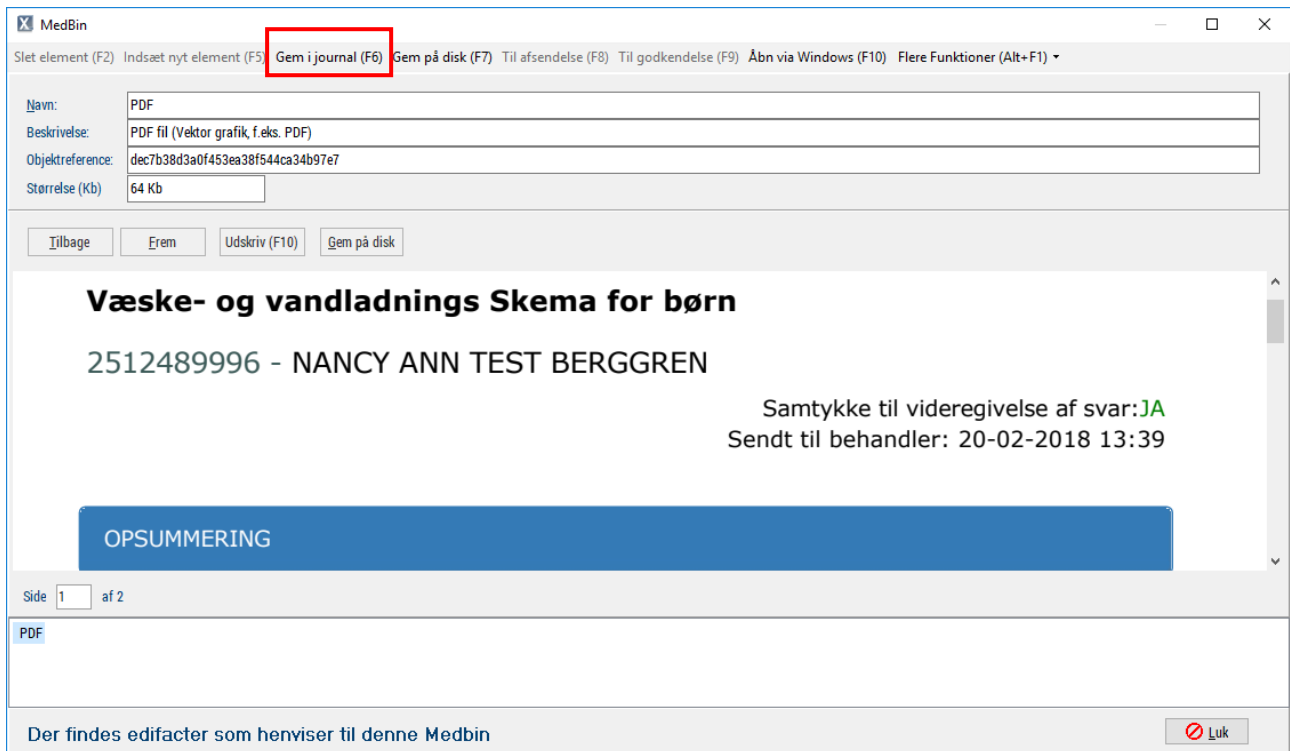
MedBin

Slet element (F2) Indsæt nyt element (F5) Gem i journal (F6) Gem på disk (F7) Til afsendelse (F8) Til godkendelse (F9) Åbn via Windows (F10) Flere Funktioner (Alt+F1)

Navn: PDF
Beskrivelse: PDF fil (Vektor grafik, f.eks. PDF)
Objektreference: dec7b38d3a0f453ea38f544ca34b97e7
Størrelse (Kb) 64 Kb

Tilbage Frem Udskriv (F10) Gem på disk

Væske- og vandladnings Skema for børn

2512489996 - NANCY ANN TEST BERGGREN

Samtykke til videregivelse af svar:JA
Sendt til behandler: 20-02-2018 13:39

OPSUMMERING

Side 1 af 2

PDF

Der findes edifacter som henviser til denne Medbin

Luk